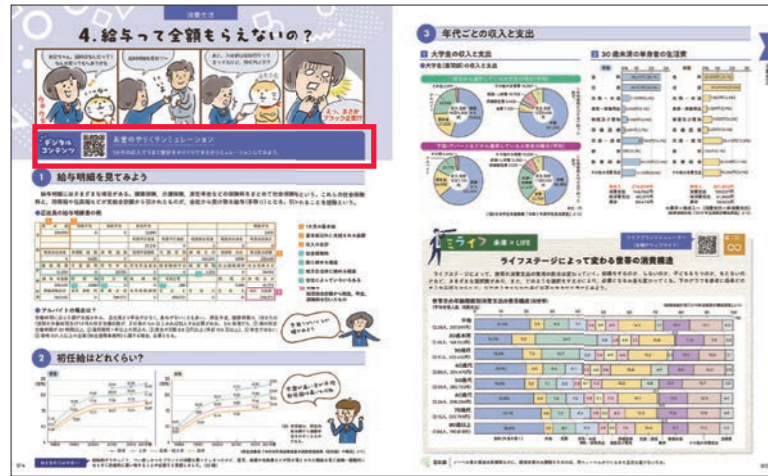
消費生活

4. 給与って全額もらえないの？

えっ、まさかブラック企業!?

デジタルコンテンツ

お金のやりくりシミュレーション

1 給与明細を見てみよう

2 初任給はどれくらい？

3 年代ごとの収入と支出

1 大学生の収入と支出

2 30歳未満の単身者の生活費

ミライ 未来×LIFE

ライフステージによって変わる世帯の消費構造